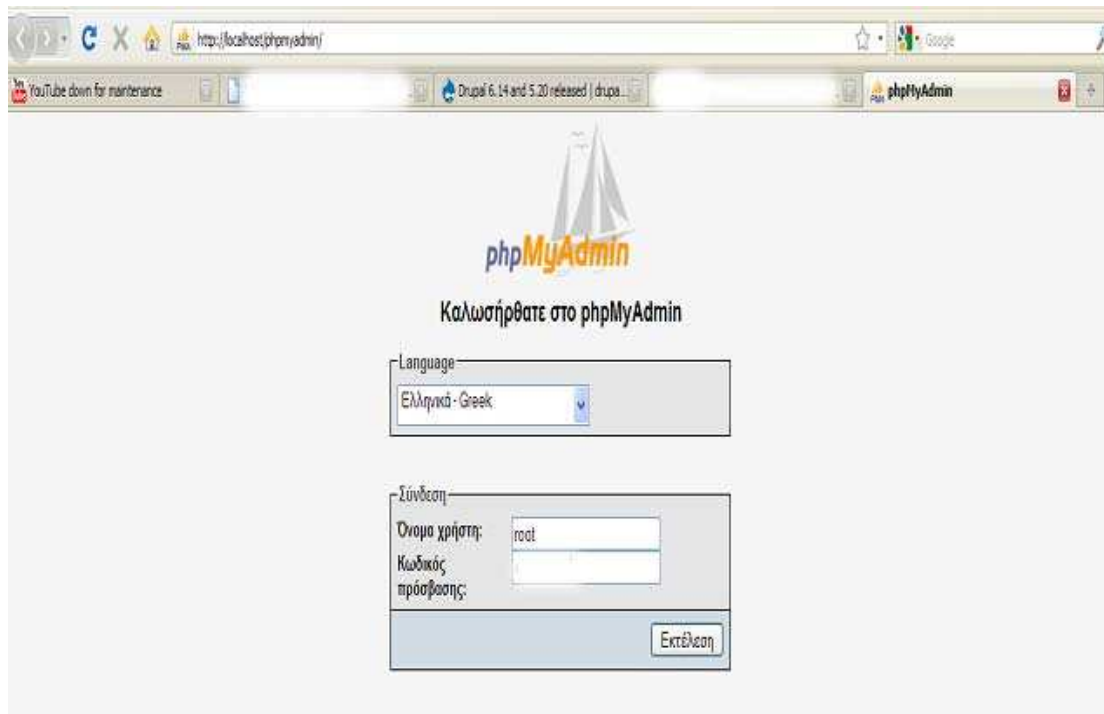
http://localhost/phpmyadmin/

Google

YouTube down for maintenance

Drupal 6.14 and 5.20 released | drupa...

phpMyAdmin

phpMyAdmin

Καλωσήρθατε στο phpMyAdmin

Language

Ελληνικά - Greek

Σύνδεση

Όνομα χρήστη: root

Κωδικός πρόσβασης:

Εκτέλεση